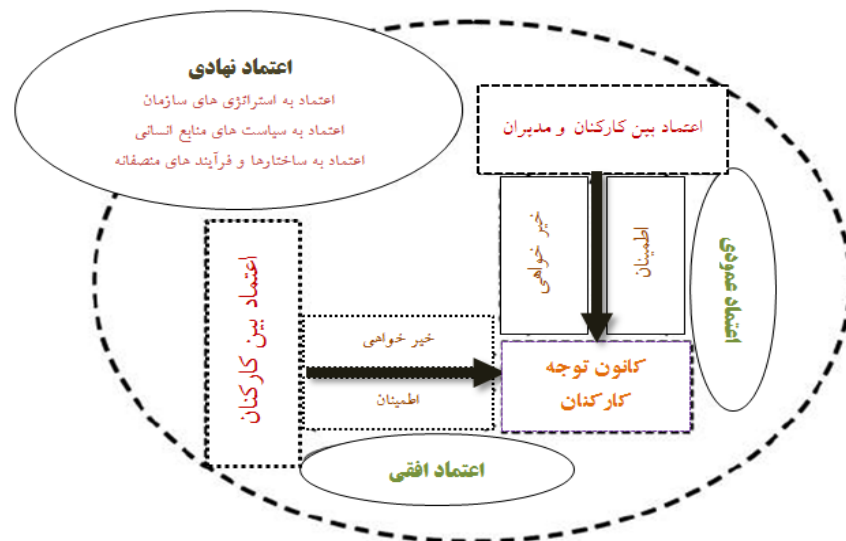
اعتماد نهادی

اعتماد به استراتژی های سازمان

اعتماد به سیاست های منابع انسانی

اعتماد به ساختارها و فرآیند های منصفانه

اعتماد بین کارکنان و مدیران

خیر خواهی

اطمینان

اعتماد عمودی

اعتماد بین کارکنان

خیر خواهی

اطمینان

کانون توجه کارکنان

اعتماد افقی